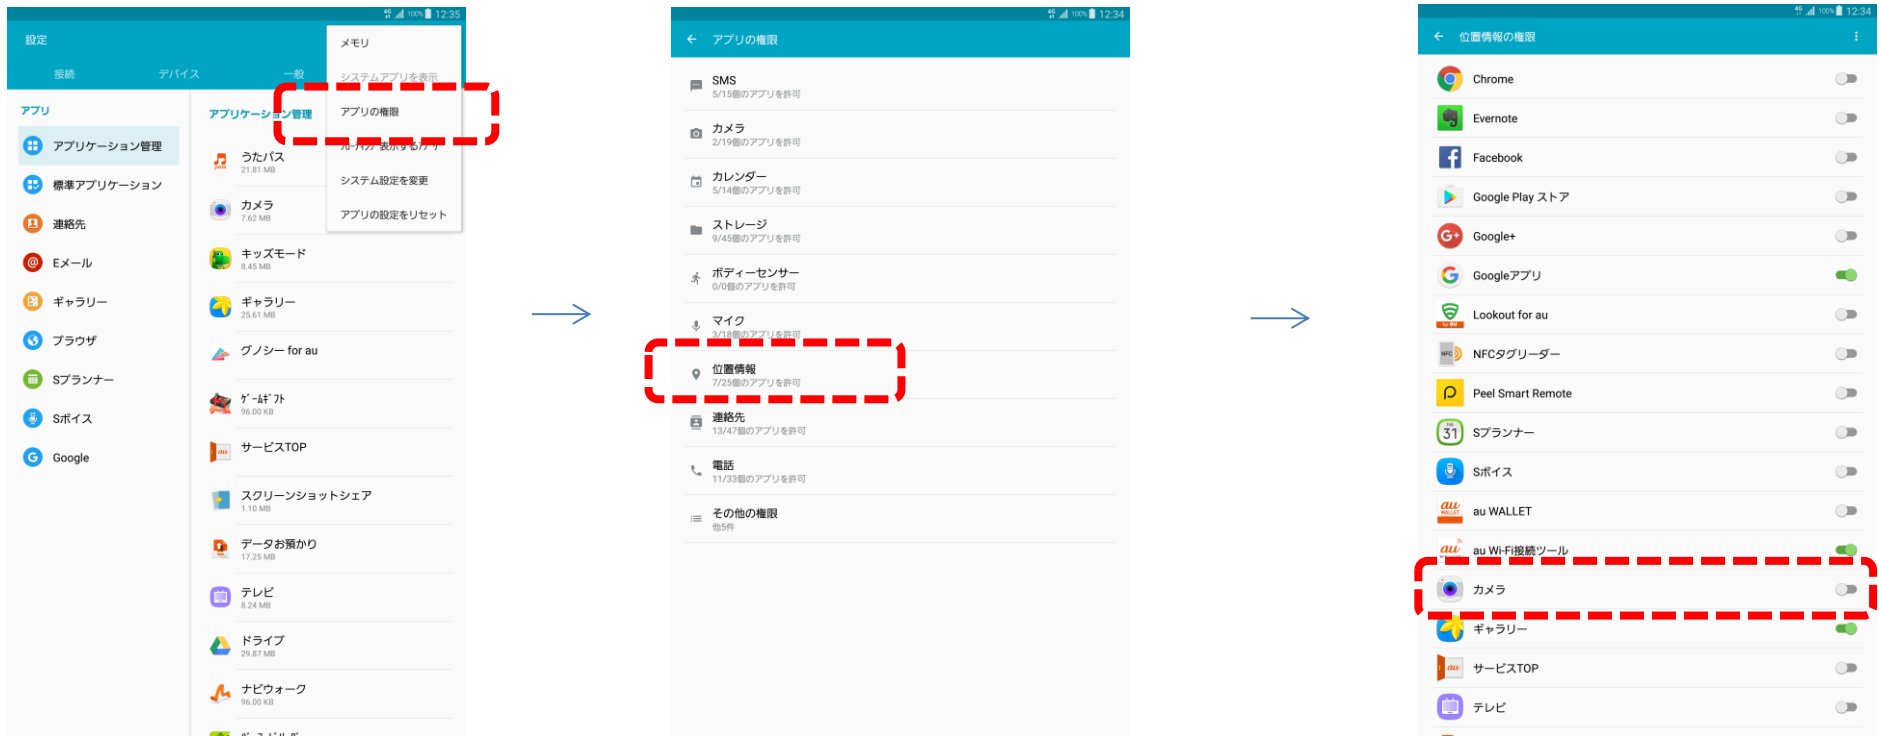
100% 12:35

設定

接続　デバイス　一般

メモリ
システムアプリを表示
アプリの権限
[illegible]表示するアプリ
システム設定を変更
アプリの設定をリセット

アプリ
アプリケーション管理
標準アプリケーション
連絡先
Eメール
ギャラリー
ブラウザ
Sプランナー
Sボイス
Google

アプリケーション管理
うたパス
21.81 MB
カメラ
7.62 MB
キッズモード
8.45 MB
ギャラリー
25.61 MB
グノシー for au
ゲームギフト
96.00 KB
サービスTOP
スクリーンショットシェア
1.10 MB
データお預かり
17.25 MB
テレビ
8.24 MB
ドライブ
29.87 MB
ナビウォーク
96.00 KB

100% 12:34

アプリの権限
SMS
5/15個のアプリを許可
カメラ
2/19個のアプリを許可
カレンダー
5/14個のアプリを許可
ストレージ
9/45個のアプリを許可
ボディーセンサー
0/0個のアプリを許可
マイク
3/18個のアプリを許可
位置情報
7/25個のアプリを許可
連絡先
13/47個のアプリを許可
電話
11/33個のアプリを許可
その他の権限
他5件

100% 12:34

位置情報の権限
Chrome
Evernote
Facebook
Google Play ストア
Google+
Googleアプリ
Lookout for au
NFCタグリーダー
Peel Smart Remote
Sプランナー
Sボイス
au WALLET
au Wi-Fi接続ツール
カメラ
ギャラリー
サービスTOP
テレビ